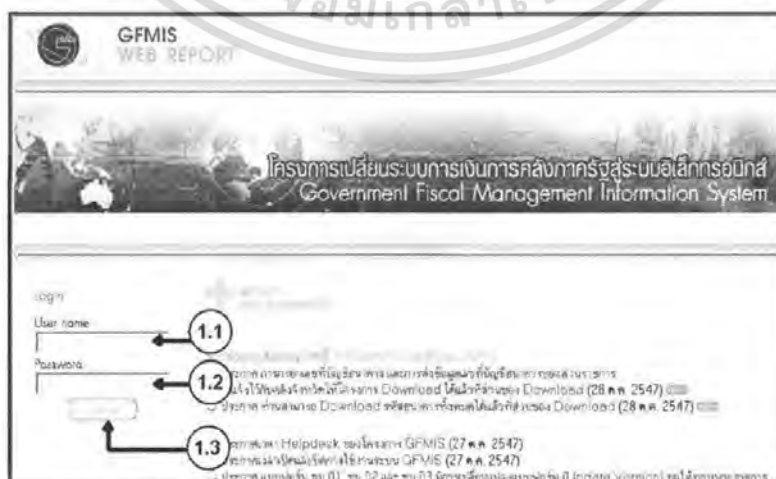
ยมเกล้า

GFMIS
WEB REPORT

โครงการเปลี่ยนระบบการเงินการคลังภาครัฐสู่ระบบอิเล็กทรอนิกส์
Government Fiscal Management Information System

Login
User name
1.1
Password
1.2
1.3

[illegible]
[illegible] Download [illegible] Download (28 ค.ค. 2547)
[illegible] Download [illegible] Download (28 ค.ค. 2547)

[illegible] Helpdesk ของโครงการ GFMIS (27 ค.ค. 2547)
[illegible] GFMIS (27 ค.ค. 2547)
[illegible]